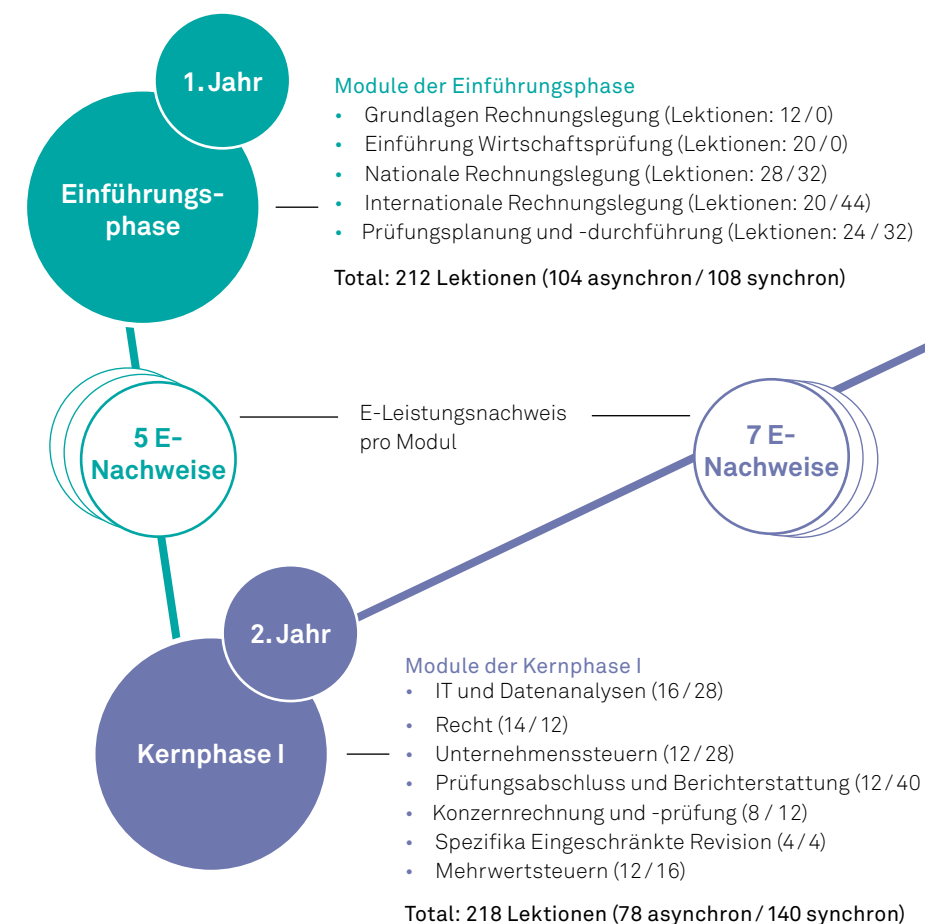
1. Jahr

Einführungsphase

Module der Einführungsphase
- Grundlagen Rechnungslegung (Lektionen: 12 / 0)
- Einführung Wirtschaftsprüfung (Lektionen: 20 / 0)
- Nationale Rechnungslegung (Lektionen: 28 / 32)
- Internationale Rechnungslegung (Lektionen: 20 / 44)
- Prüfungsplanung und -durchführung (Lektionen: 24 / 32)

Total: 212 Lektionen (104 asynchron / 108 synchron)

5 E-Nachweise

E-Leistungsnachweis pro Modul

7 E-Nachweise

2. Jahr

Kernphase I

Module der Kernphase I
- IT und Datenanalysen (16 / 28)
- Recht (14 / 12)
- Unternehmenssteuern (12 / 28)
- Prüfungsabschluss und Berichterstattung (12 / 40
- Konzernrechnung und -prüfung (8 / 12)
- Spezifika Eingeschränkte Revision (4 / 4)
- Mehrwertsteuern (12 / 16)

Total: 218 Lektionen (78 asynchron / 140 synchron)